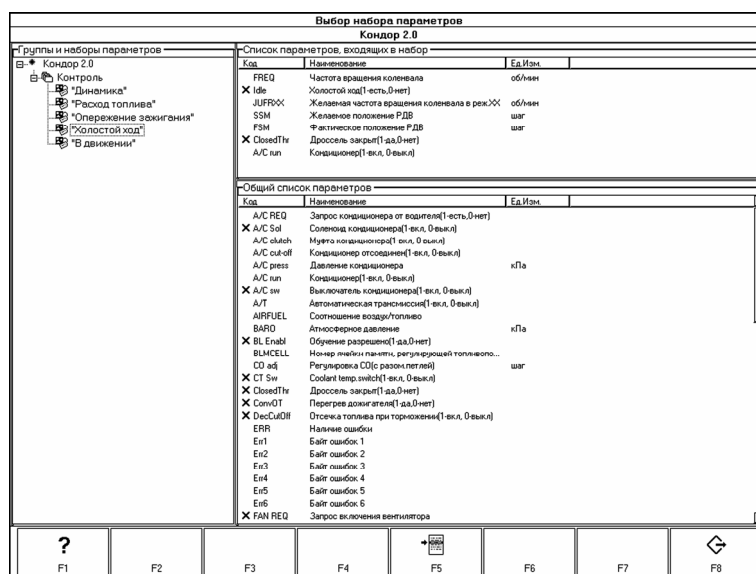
Выбор набора параметров
Кондор 2.0

Группы и наборы параметров
Кондор 2.0
Контроль
"Динамика"
"Расход топлива"
"Опережение зажигания"
"Холостой ход"
"В движении"

Список параметров, входящих в набор

| Код | Наименование | Ед.Изм. |
|---|---|---|
| FREQ | Частота вращения коленвала | об/мин |
| ✕ Idle | Холостой ход(1-есть,0-нет) | |
| JUFRXX | Желаемая частота вращения коленвала в реж.XX | об/мин |
| SSM | Желаемое положение РДВ | шаг |
| FSM | Фактическое положение РДВ | шаг |
| ✕ ClosedThr | Дроссель закрыт(1-да,0-нет) | |
| A/C run | Кондиционер(1-вкл, 0-выкл) | |

Общий список параметров

| Код | Наименование | Ед.Изм. |
|---|---|---|
| A/C REQ | Запрос кондиционера от водителя(1-есть,0-нет) | |
| ✕ A/C Sol | Соленоид кондиционера(1-вкл, 0-выкл) | |
| A/C clutch | Муфта кондиционера(1-вкл, 0-выкл) | |
| A/C cut-off | Кондиционер отсоединен(1-вкл, 0-выкл) | |
| A/C press | Давление кондиционера | кПа |
| A/C run | Кондиционер(1-вкл, 0-выкл) | |
| ✕ A/C sw | Выключатель кондиционера(1-вкл, 0-выкл) | |
| A/T | Автоматическая трансмиссия(1-вкл, 0-выкл) | |
| AIRFUEL | Соотношение воздух/топливо | |
| BARO | Атмосферное давление | кПа |
| ✕ BL Enabl | Обучение разрешено(1-да,0-нет) | |
| BLMCELL | Номер ячейки памяти, регулирующей топливопо... | |
| CO adj | Регулировка CO(с разом.петлей) | шаг |
| ✕ CT Sw | Coolant temp.switch(1-вкл, 0-выкл) | |
| ✕ ClosedThr | Дроссель закрыт(1-да,0-нет) | |
| ✕ ConvOT | Перегрев дожигателя(1-да,0-нет) | |
| ✕ DecCutOff | Отсечка топлива при торможении(1-вкл, 0-выкл) | |
| ERR | Наличие ошибки | |
| Err1 | Байт ошибок 1 | |
| Err2 | Байт ошибок 2 | |
| Err3 | Байт ошибок 3 | |
| Err4 | Байт ошибок 4 | |
| Err5 | Байт ошибок 5 | |
| Err6 | Байт ошибок 6 | |
| ✕ FAN REQ | Запрос включения вентилятора | |

?
F1
F2
F3
F4
F5
F6
F7
F8